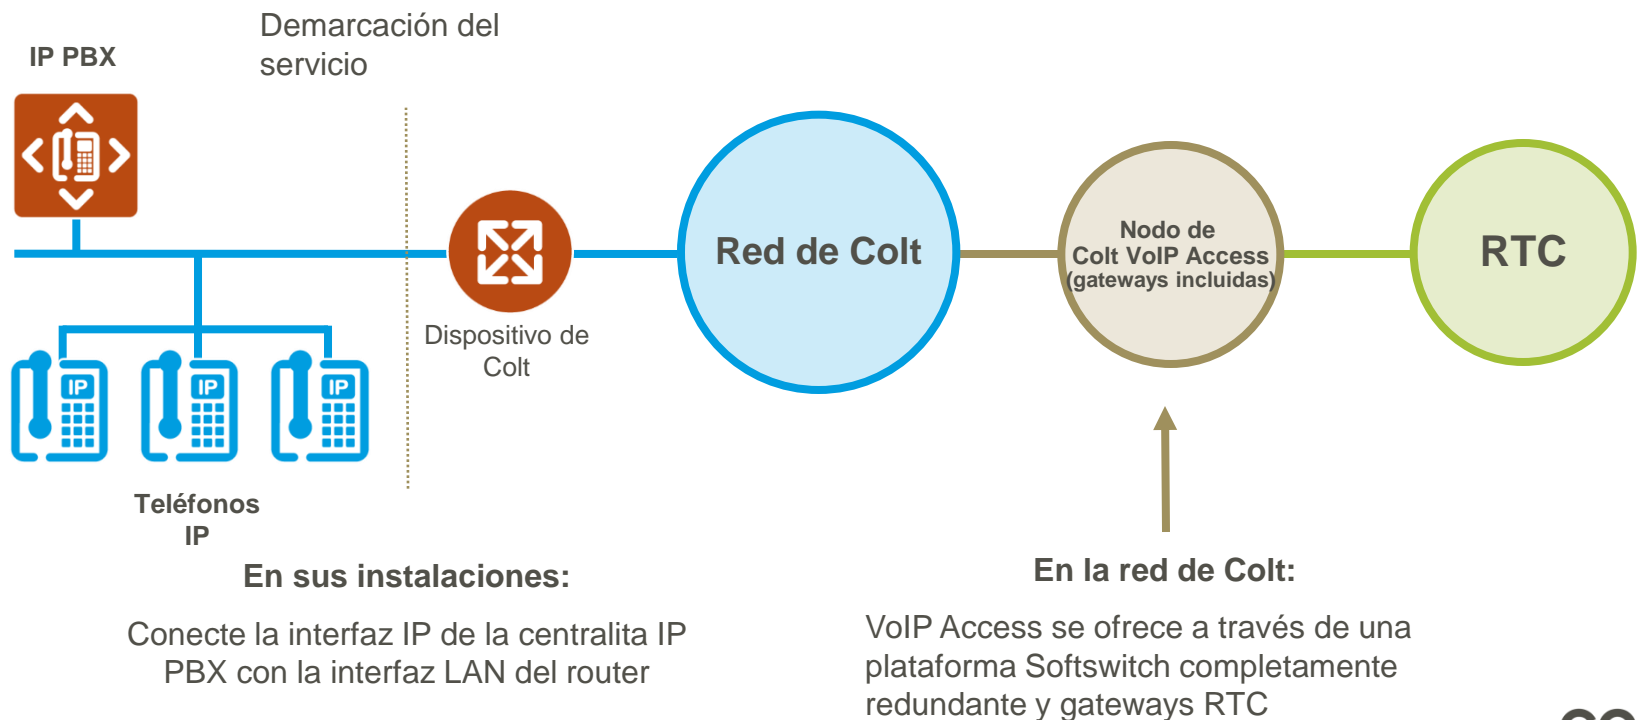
IP PBX

Demarcación del servicio

Dispositivo de Colt

Red de Colt

Nodo de Colt VoIP Access (gateways incluidas)

RTC

IP

IP

IP

Teléfonos IP

En sus instalaciones:

Conecte la interfaz IP de la centralita IP PBX con la interfaz LAN del router

En la red de Colt:

VoIP Access se ofrece a través de una plataforma Softswitch completamente redundante y gateways RTC